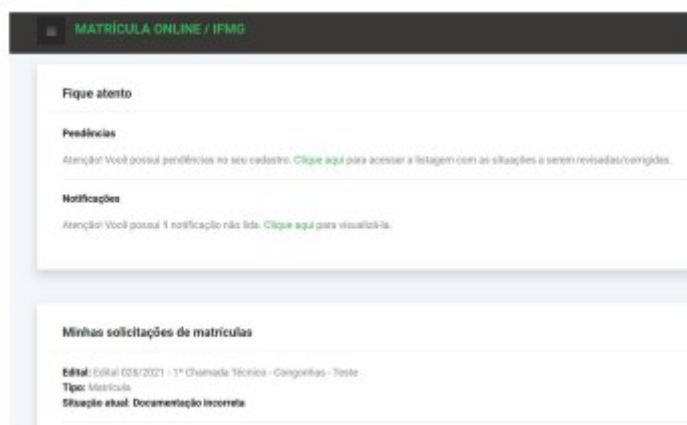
MATRÍCULA ONLINE / IFMG

Fique atento

Pendências

Atenção! Você possui pendências no seu cadastro. Clique aqui para acessar a listagem com as situações a serem revisadas/corrigidas.

Notificações

Atenção! Você possui 1 notificação não lida. Clique aqui para visualizá-la.

Minhas solicitações de matrículas

Edital: Edital 028/2021 - 1ª Chamada Técnico - Congonhas - Teste
Tipo: Matrícula
Situação atual: Documentação incorreta